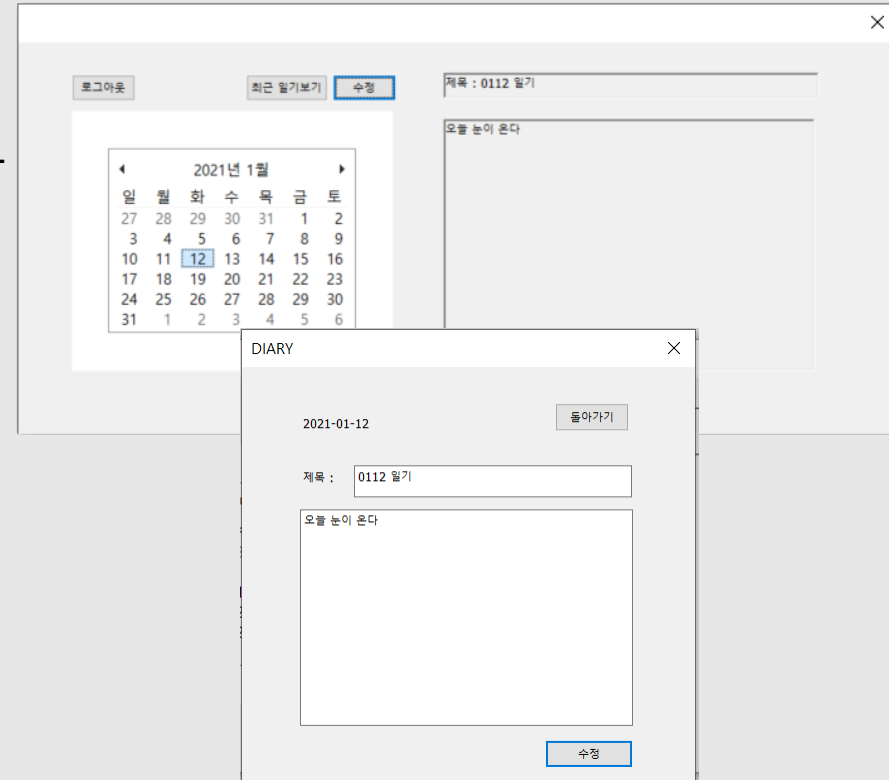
로그아웃

최근 일기보기

수정

제목 : 0112 일기

오늘 눈이 온다

2021년 1월

| 일 | 월 | 화 | 수 | 목 | 금 | 토 |
|---|---|---|---|---|---|---|
| 27 | 28 | 29 | 30 | 31 | 1 | 2 |
| 3 | 4 | 5 | 6 | 7 | 8 | 9 |
| 10 | 11 | 12 | 13 | 14 | 15 | 16 |
| 17 | 18 | 19 | 20 | 21 | 22 | 23 |
| 24 | 25 | 26 | 27 | 28 | 29 | 30 |
| 31 | 1 | 2 | 3 | 4 | 5 | 6 |

DIARY

2021-01-12

돌아가기

제목 :

0112 일기

오늘 눈이 온다

수정